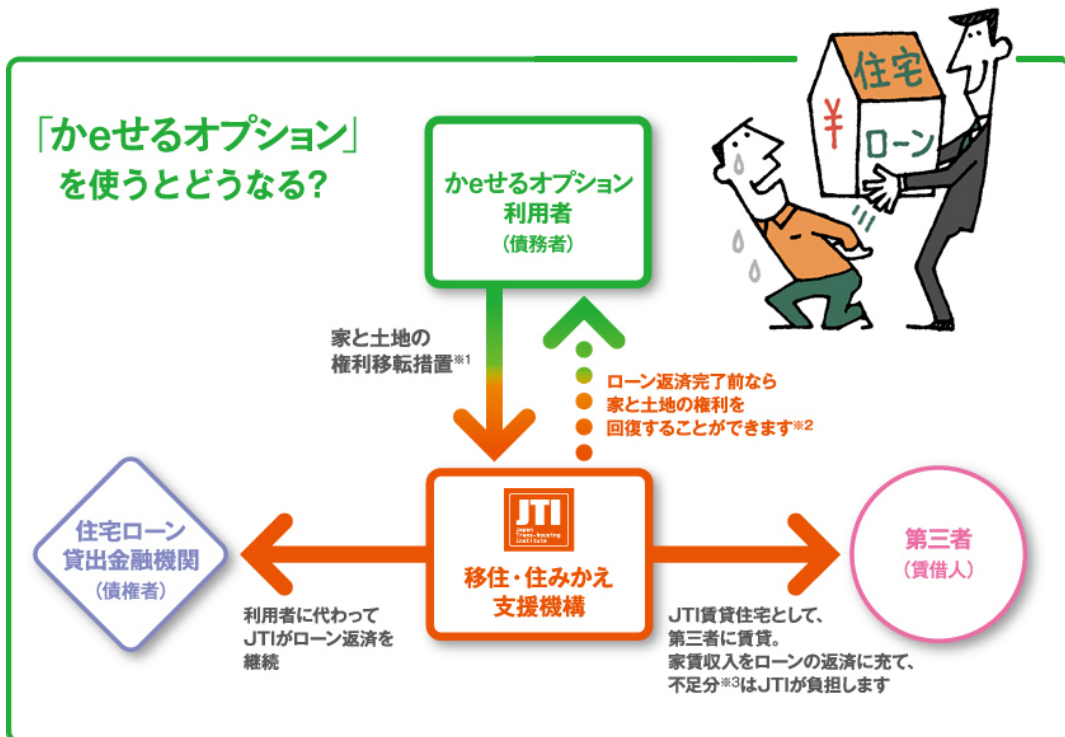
「かeせるオプション」
を使うとどうなる?

住宅
¥
ローン

かeせるオプション
利用者
(債務者)

家と土地の
権利移転措置※1

ローン返済完了前なら
家と土地の権利を
回復することができます※2

住宅ローン
貸出金融機関
(債権者)

JTI
Japan Trans-housing Institute
移住・住みかえ
支援機構

第三者
(賃借人)

利用者に代わって
JTIがローン返済を
継続

JTI賃貸住宅として、
第三者に賃貸。
家賃収入をローンの返済に充て、
不足分※3はJTIが負担します